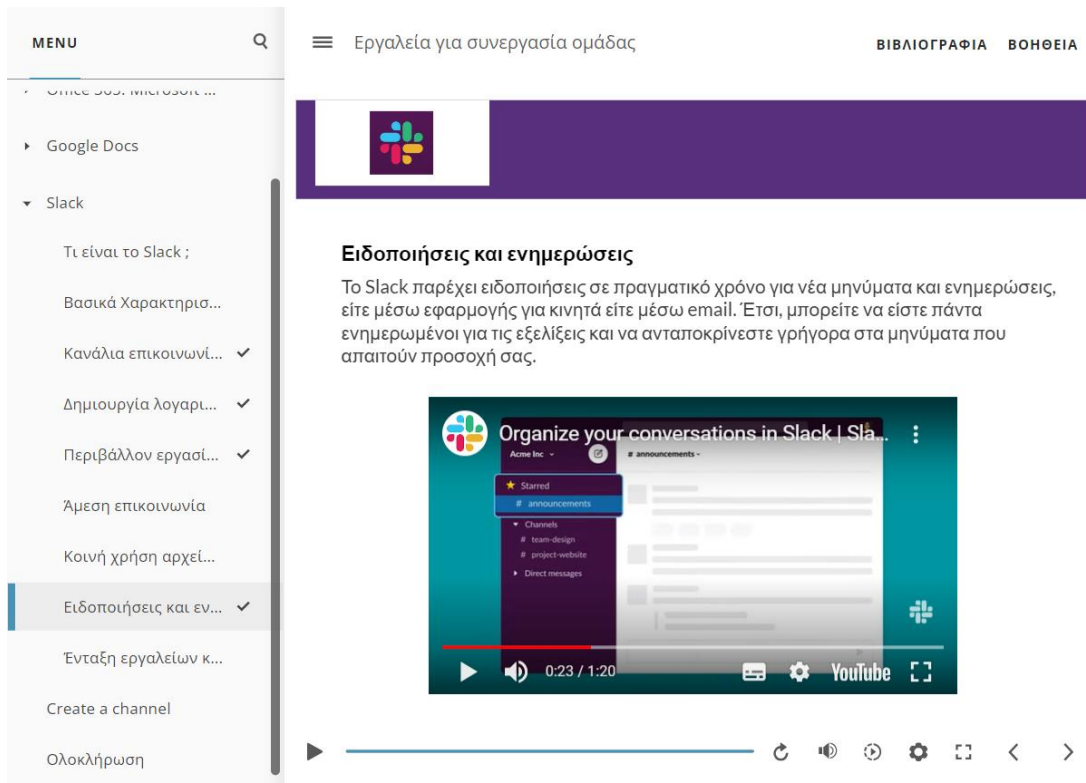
MENU

Office 365: Microsoft ...

Google Docs

Slack

Τι είναι το Slack ;

Βασικά Χαρακτηρισ...

Κανάλια επικοινωνί... ✔

Δημιουργία λογαρι... ✔

Περιβάλλον εργασί... ✔

Άμεση επικοινωνία

Κοινή χρήση αρχεί...

Ειδοποιήσεις και εν... ✔

Ένταξη εργαλείων κ...

Create a channel

Ολοκλήρωση

Εργαλεία για συνεργασία ομάδας

ΒΙΒΛΙΟΓΡΑΦΙΑ ΒΟΗΘΕΙΑ

Ειδοποιήσεις και ενημερώσεις

Το Slack παρέχει ειδοποιήσεις σε πραγματικό χρόνο για νέα μηνύματα και ενημερώσεις, είτε μέσω εφαρμογής για κινητά είτε μέσω email. Έτσι, μπορείτε να είστε πάντα ενημερωμένοι για τις εξελίξεις και να ανταποκρίνεστε γρήγορα στα μηνύματα που απαιτούν προσοχή σας.

Organize your conversations in Slack | Sla...

Acme Inc

# announcements

Starred

# announcements

Channels

# team-design

# project-website

Direct messages

0:23 / 1:20

YouTube